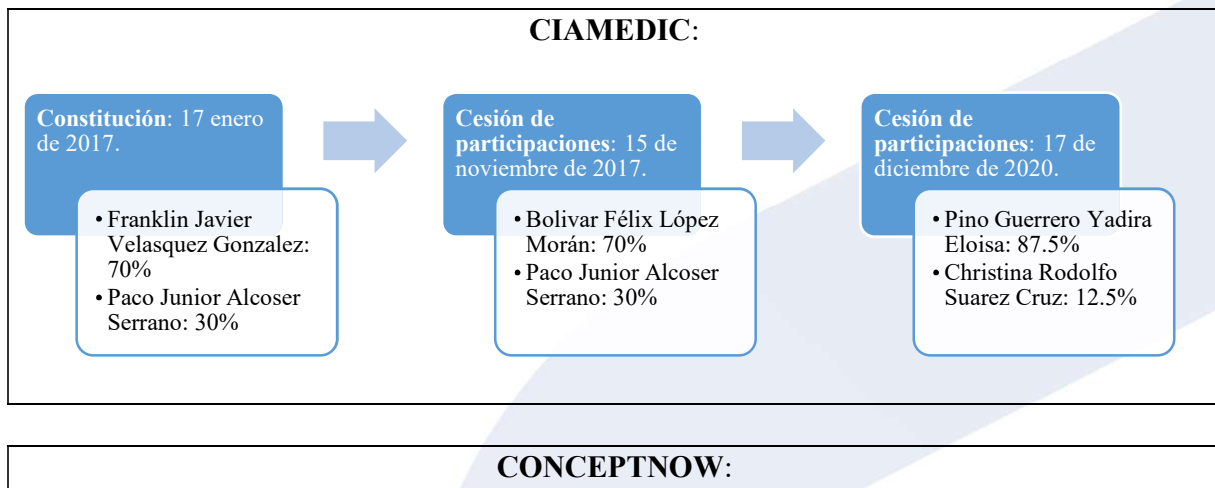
CIAMEDIC:

Constitución: 17 enero de 2017.

• Franklin Javier Velasquez Gonzalez: 70%
• Paco Junior Alcoser Serrano: 30%

Cesión de participaciones: 15 de noviembre de 2017.

• Bolivar Félix López Morán: 70%
• Paco Junior Alcoser Serrano: 30%

Cesión de participaciones: 17 de diciembre de 2020.

• Pino Guerrero Yadira Eloisa: 87.5%
• Christina Rodolfo Suarez Cruz: 12.5%

CONCEPTNOW: